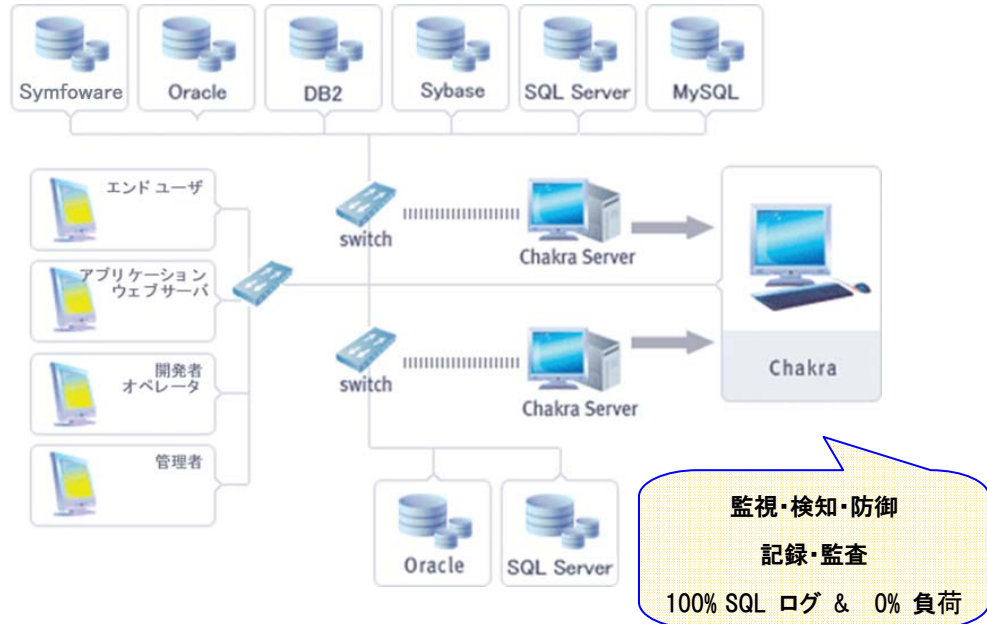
Symfoware
Oracle
DB2
Sybase
SQL Server
MySQL

エンド ユーザ

アプリケーション
ウェブサーバ

開発者
オペレータ

管理者

switch

Chakra Server

switch

Chakra Server

Chakra

Oracle
SQL Server

監視・検知・防御
記録・監査
100% SQL ログ & 0% 負荷